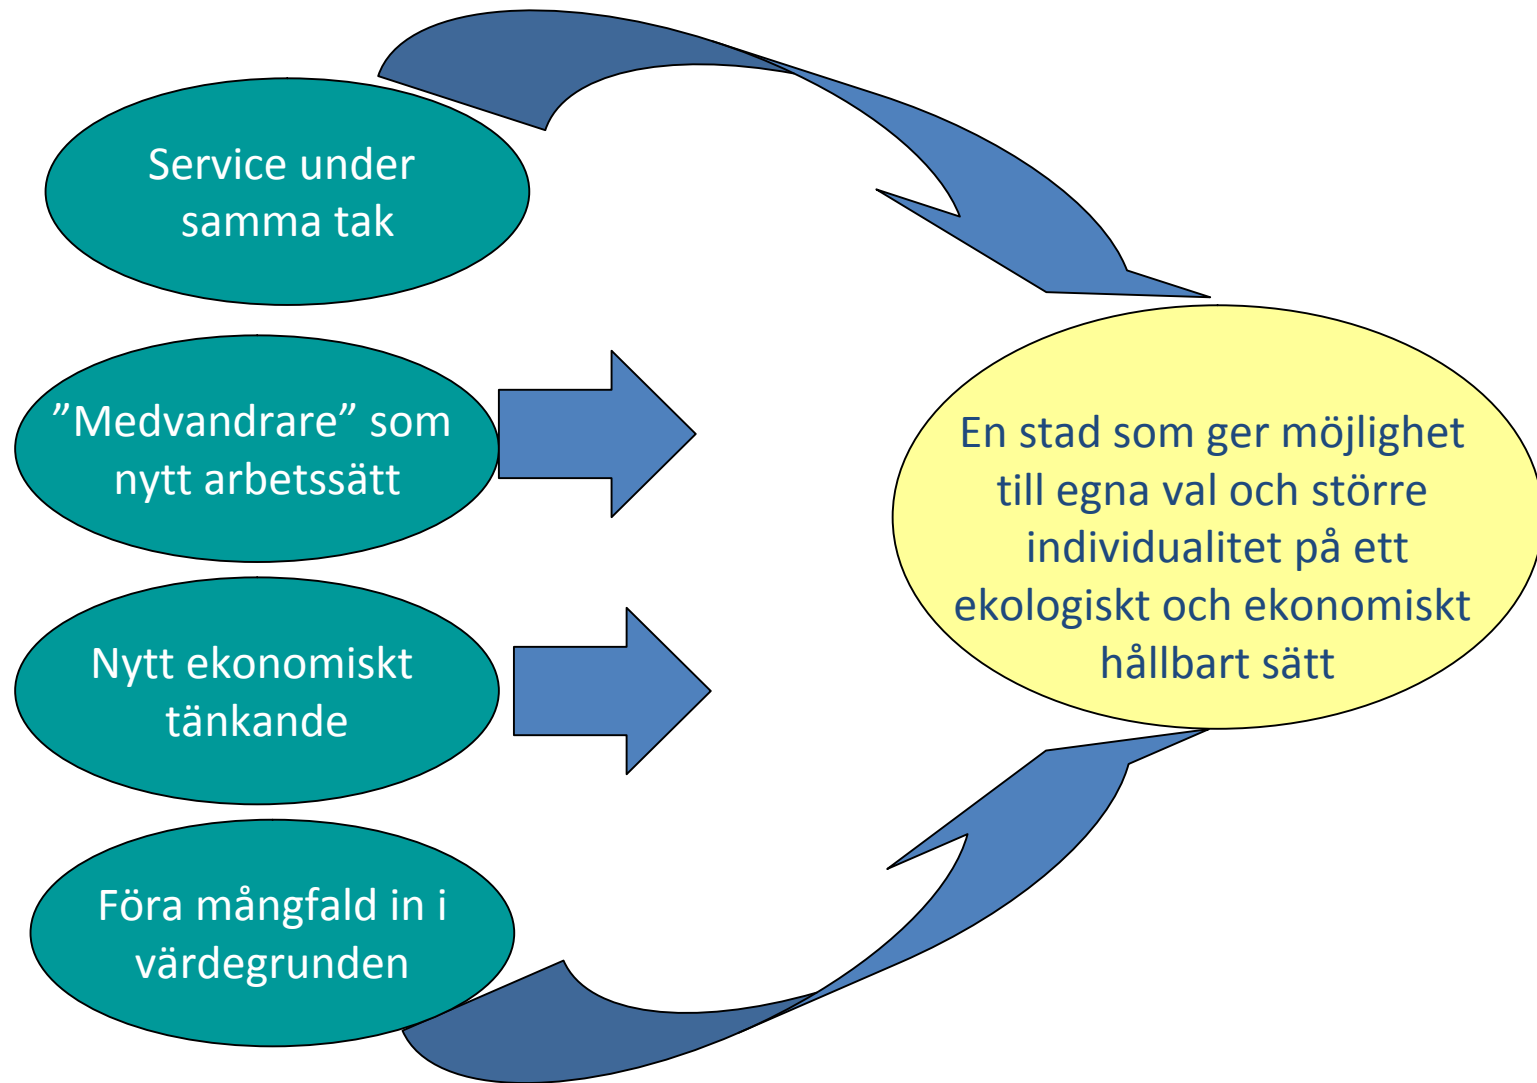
Service under samma tak

”Medvandrare” som nytt arbetssätt

Nytt ekonomiskt tänkande

Föra mångfald in i värdegrunden

En stad som ger möjlighet till egna val och större individualitet på ett ekologiskt och ekonomiskt hållbart sätt